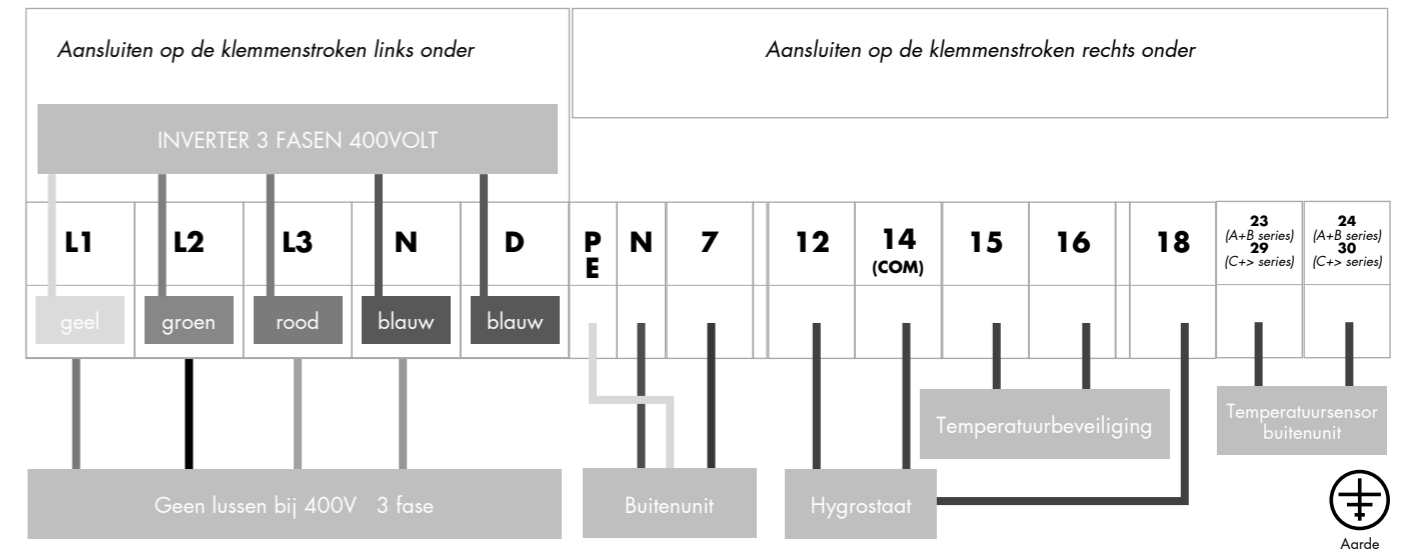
Aansluiten op de klemmenstroken links onder

Aansluiten op de klemmenstroken rechts onder

INVERTER 3 FASEN 400VOLT

| L1 | L2 | L3 | N | D | PE | N | 7 | 12 | 14 (COM) | 15 | 16 | 18 | 23 (A+B series) 29 (C+> series) | 24 (A+B series) 30 (C+> series) |
|---|---|---|---|---|---|---|---|---|---|---|---|---|---|---|
| geel | groen | rood | blauw | blauw | | | | | | | | | | |

Temperatuurbeveiliging

Temperatuursensor buitenunit

Geen lussen bij 400V 3 fase

Buitenunit

Hygrostaat

Aarde